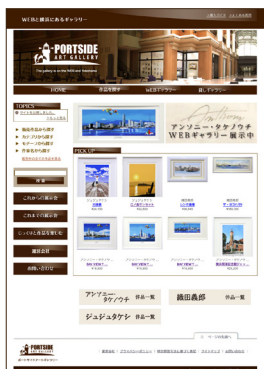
WEBと横浜にあるギャラリー

PORTSIDE ART GALLERY

The gallery is on the WEB and Yokohama

HOME

TOPICS

アンソニー・タケノウチ WEBギャラリー展示中

PICK UP

アンソニー・タケノウチ 作品一覧

鈴田義郎 作品一覧

ジュジュタケシ 作品一覧

PORTSIDE ART GALLERY

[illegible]